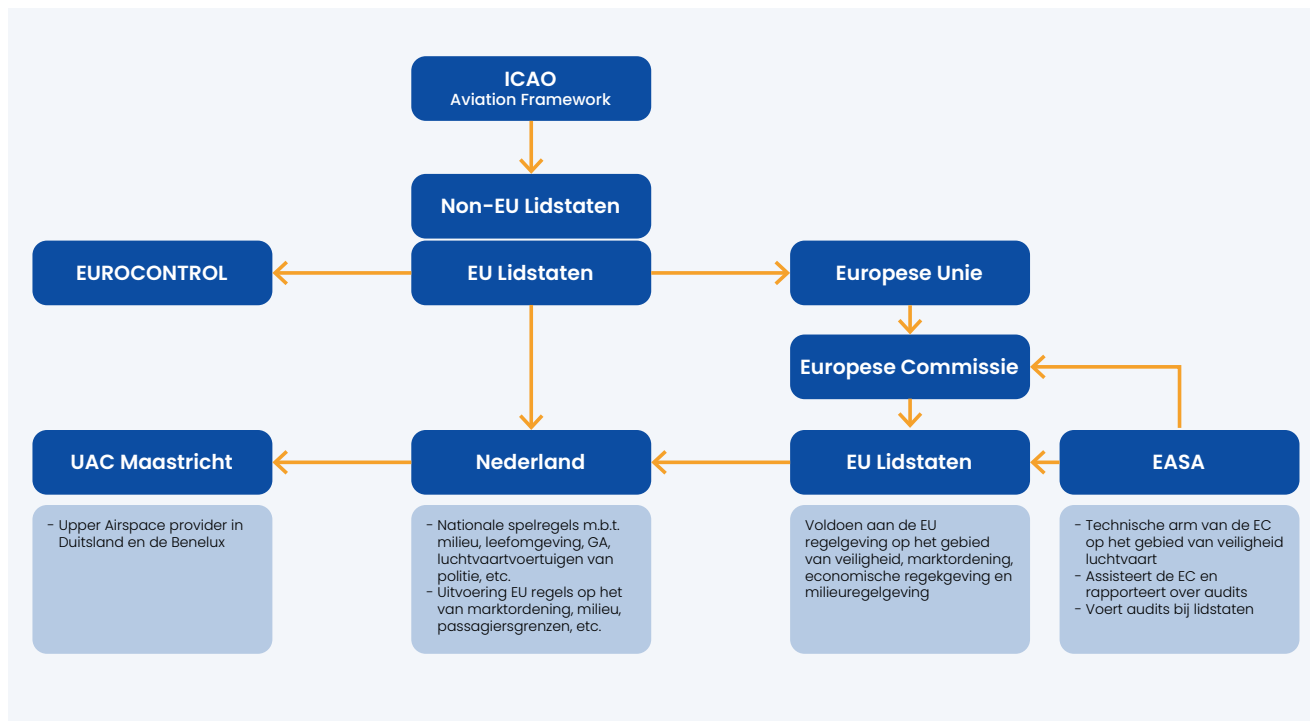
ICAO
Aviation Framework

Non-EU Lidstaten

EUROCONTROL

EU Lidstaten

Europese Unie

Europese Commissie

UAC Maastricht

Nederland

EU Lidstaten

EASA

- Upper Airspace provider in Duitsland en de Benelux

- Nationale spelregels m.b.t. milieu, leefomgeving, GA, luchtvaartvoertuigen van politie, etc.
- Uitvoering EU regels op het van marktordening, milieu, passagiersgrenzen, etc.

Voldoen aan de EU regelgeving op het gebied van veiligheid, marktordening, economische regekgeving en milieuregelgeving

- Technische arm van de EC op het gebied van veiligheid luchtvaart
- Assisteert de EC en rapporteert over audits
- Voert audits bij lidstaten